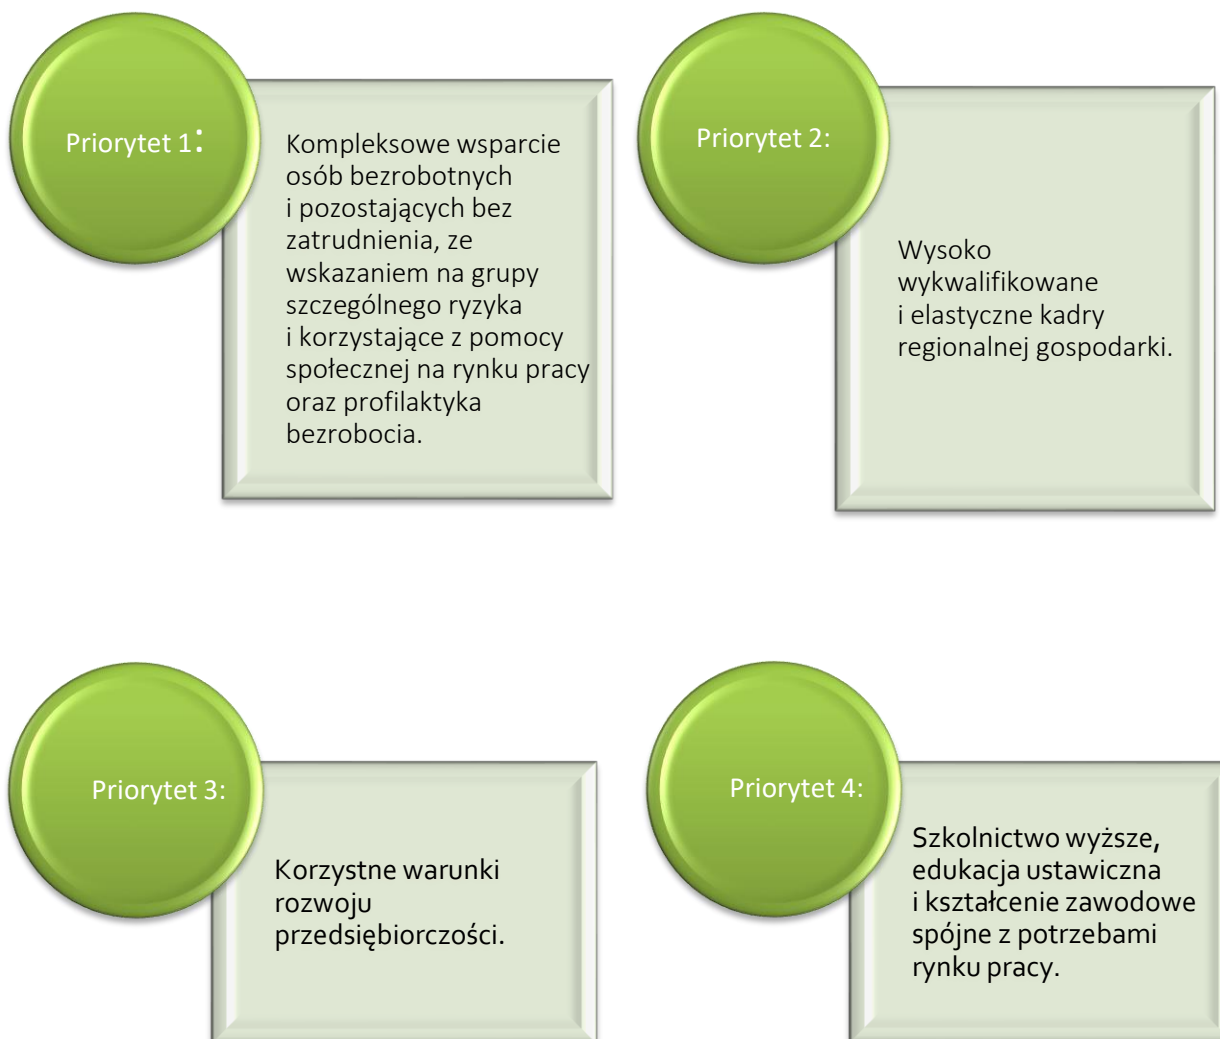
Priorytet 1:

Kompleksowe wsparcie osób bezrobotnych i pozostających bez zatrudnienia, ze wskazaniem na grupy szczególnego ryzyka i korzystające z pomocy społecznej na rynku pracy oraz profilaktyka bezrobocia.

Priorytet 2:

Wysoko wykwalifikowane i elastyczne kadry regionalnej gospodarki.

Priorytet 3:

Korzystne warunki rozwoju przedsiębiorczości.

Priorytet 4:

Szkolnictwo wyższe, edukacja ustawiczna i kształcenie zawodowe spójne z potrzebami rynku pracy.